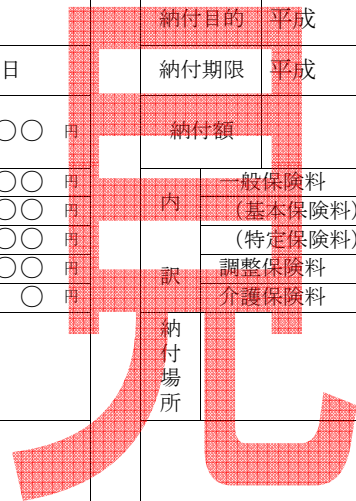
| | 納付目的 | 平成 |
|---|---|---|
| 日 | 納付期限 | 平成 |
| ○○ 円 | 納付額 | |
| ○○ 円 | 内 | 一般保険料 |
| ○○ 円 | | （基本保険料） |
| ○○ 円 | | （特定保険料） |
| ○○ 円 | 訳 | 調整保険料 |
| ○ 円 | | 介護保険料 |
| | 納付場所 | |

見